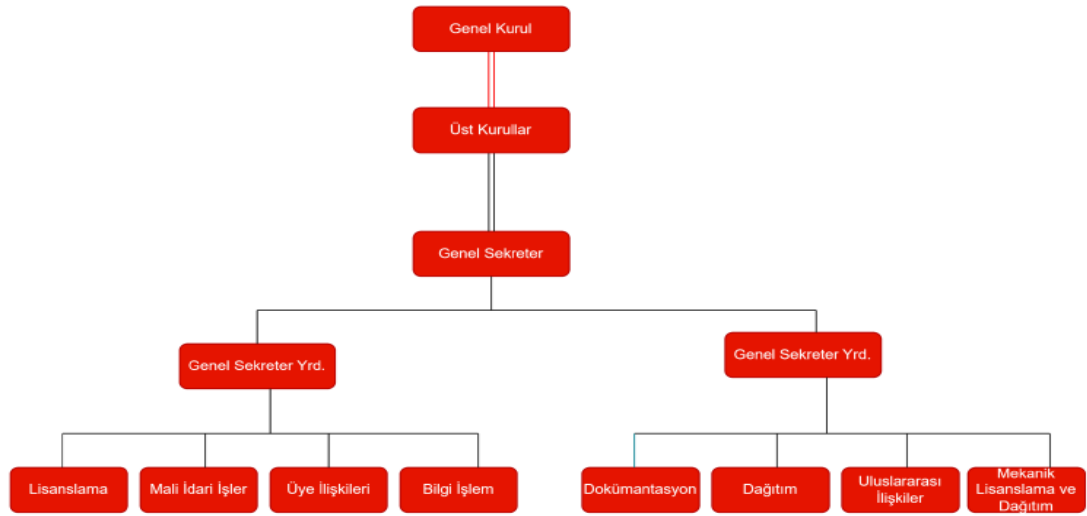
Genel Kurul

Üst Kurullar

Genel Sekreter

Genel Sekreter Yrd.

Genel Sekreter Yrd.

Lisanslama

Mali İdari İşler

Üye İlişkileri

Bilgi İşlem

Dokümantasyon

Dağıtım

Uluslararası İlişkiler

Mekanik Lisanslama ve Dağıtım